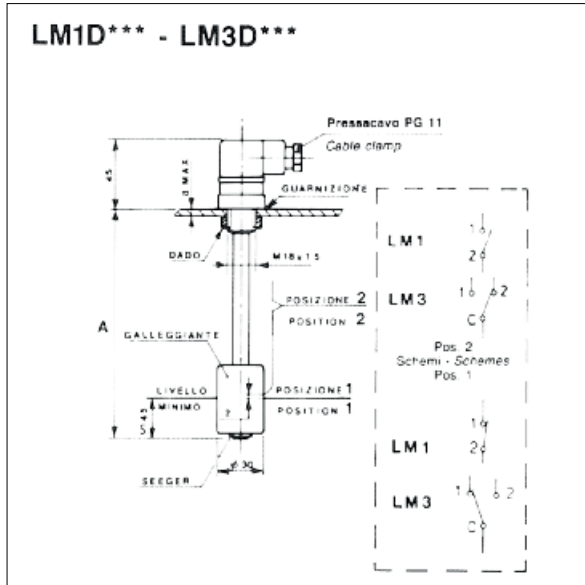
LM1D*** - LM3D***

Pressacavo PG 11
Cable clamp

45

8 MAX

GUARNIZIONE

DADO

M18x1.5

POSIZIONE 2
POSITION 2

A

GALLEGGIANTE

LIVELLO
MINIMO

POSIZIONE 1
POSITION 1

43

5

SEEGER

ø 30

LM1
1
2

LM3
1 2
C

Pos. 2
Schemi - Schemes
Pos. 1

LM1
1
2

LM3
1 2
C